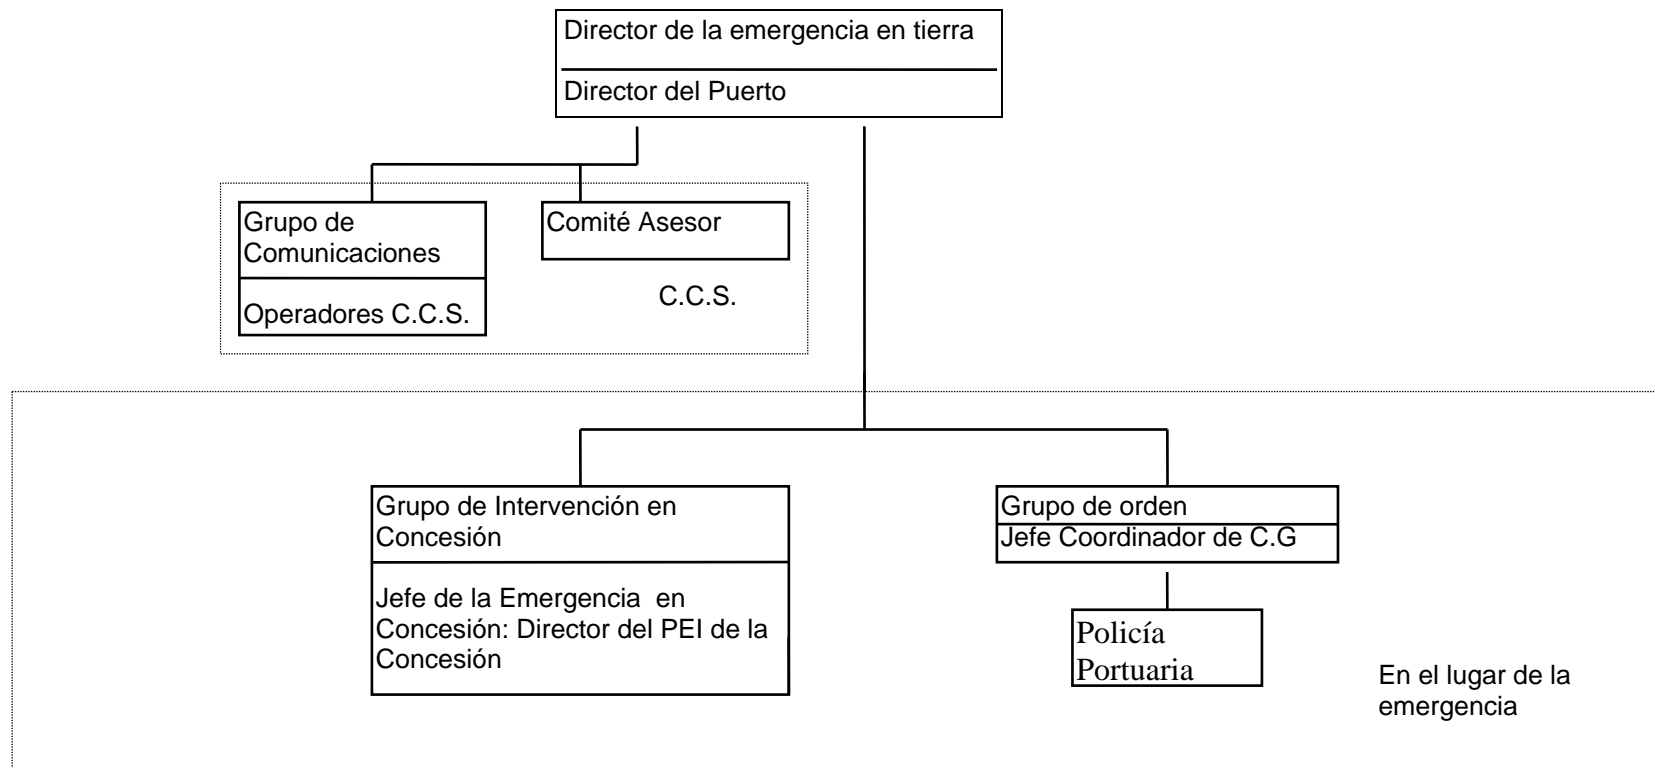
Director de la emergencia en tierra

Director del Puerto

Grupo de Comunicaciones

Operadores C.C.S.

Comité Asesor

C.C.S.

Grupo de Intervención en Concesión

Jefe de la Emergencia en Concesión: Director del PEI de la Concesión

Grupo de orden
Jefe Coordinador de C.G

Policía Portuaria

En el lugar de la emergencia